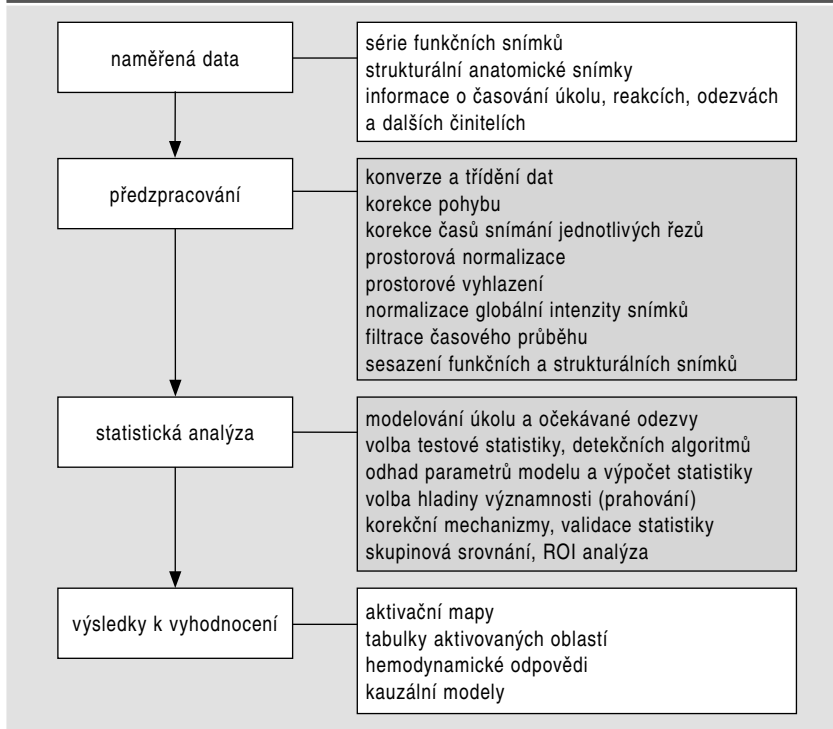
naměřená data

série funkčních snímků
strukturální anatomické snímky
informace o časování úkolu, reakcích, odezvách a dalších činitelích

předzpracování

konverze a třídění dat
korekce pohybu
korekce časů snímání jednotlivých řezů
prostorová normalizace
prostorové vyhlazení
normalizace globální intenzity snímků
filtrace časového průběhu
sesazení funkčních a strukturálních snímků

statistická analýza

modelování úkolu a očekávané odezvy
volba testové statistiky, detekčních algoritmů
odhad parametrů modelu a výpočet statistiky
volba hladiny významnosti (prahování)
korekční mechanizmy, validace statistiky
skupinová srovnání, ROI analýza

výsledky k vyhodnocení

aktivační mapy
tabulky aktivovaných oblastí
hemodynamické odpovědi
kauzální modely